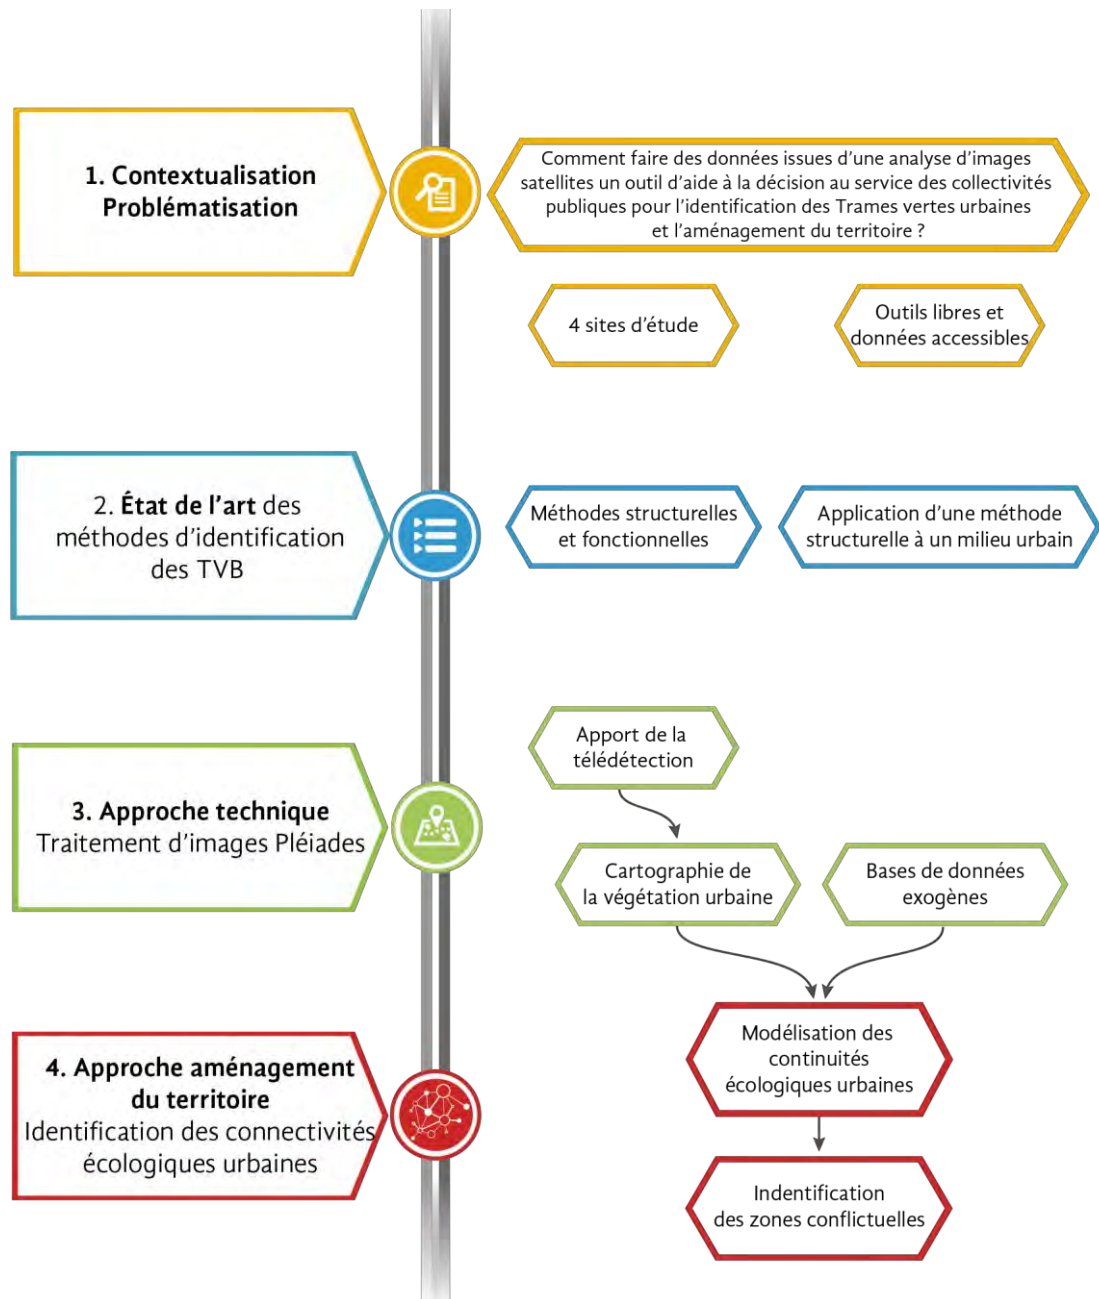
1. Contextualisation Problématisation

Comment faire des données issues d'une analyse d'images satellites un outil d'aide à la décision au service des collectivités publiques pour l'identification des Trames vertes urbaines et l'aménagement du territoire ?

4 sites d'étude

Outils libres et données accessibles

2. État de l'art des méthodes d'identification des TVB

Méthodes structurelles et fonctionnelles

Application d'une méthode structurelle à un milieu urbain

3. Approche technique Traitement d'images Pléiades

Apport de la télédétection

Cartographie de la végétation urbaine

Bases de données exogènes

4. Approche aménagement du territoire Identification des connectivités écologiques urbaines

Modélisation des continuités écologiques urbaines

Indentification des zones conflictuelles